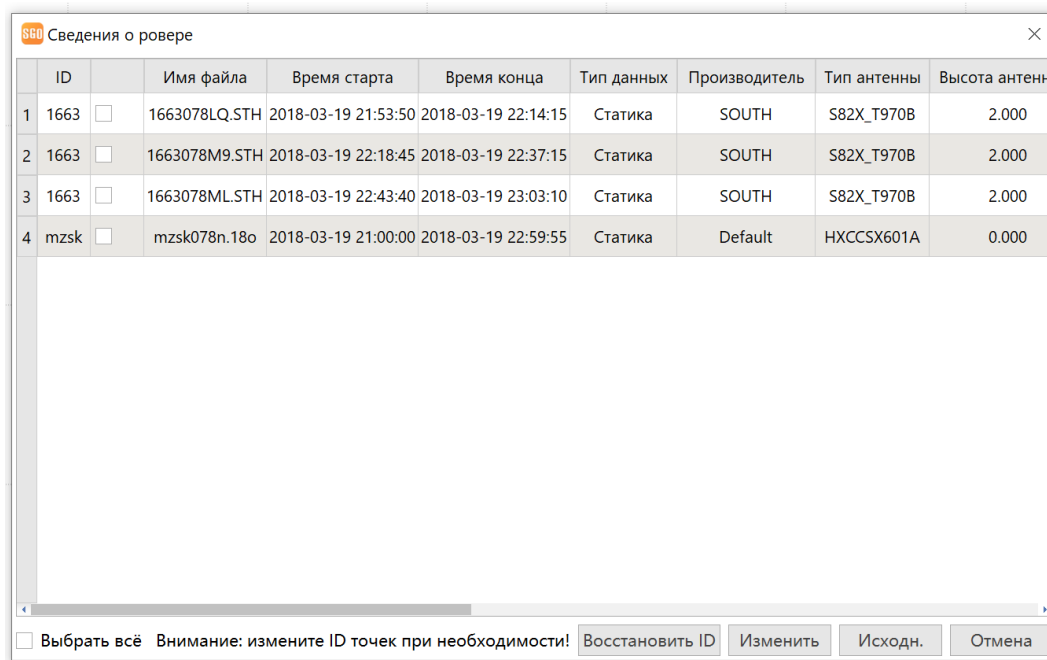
SGO Сведения о ровере

| | ID | | Имя файла | Время старта | Время конца | Тип данных | Производитель | Тип антенны | Высота антенн |
|---|---|---|---|---|---|---|---|---|---|
| 1 | 1663 | | 1663078LQ.STH | 2018-03-19 21:53:50 | 2018-03-19 22:14:15 | Статика | SOUTH | S82X_T970B | 2.000 |
| 2 | 1663 | | 1663078M9.STH | 2018-03-19 22:18:45 | 2018-03-19 22:37:15 | Статика | SOUTH | S82X_T970B | 2.000 |
| 3 | 1663 | | 1663078ML.STH | 2018-03-19 22:43:40 | 2018-03-19 23:03:10 | Статика | SOUTH | S82X_T970B | 2.000 |
| 4 | mzsk | | mzsk078n.18o | 2018-03-19 21:00:00 | 2018-03-19 22:59:55 | Статика | Default | HXCCSX601A | 0.000 |

Выбрать всё Внимание: измените ID точек при необходимости! Восстановить ID Изменить Исходн. Отмена